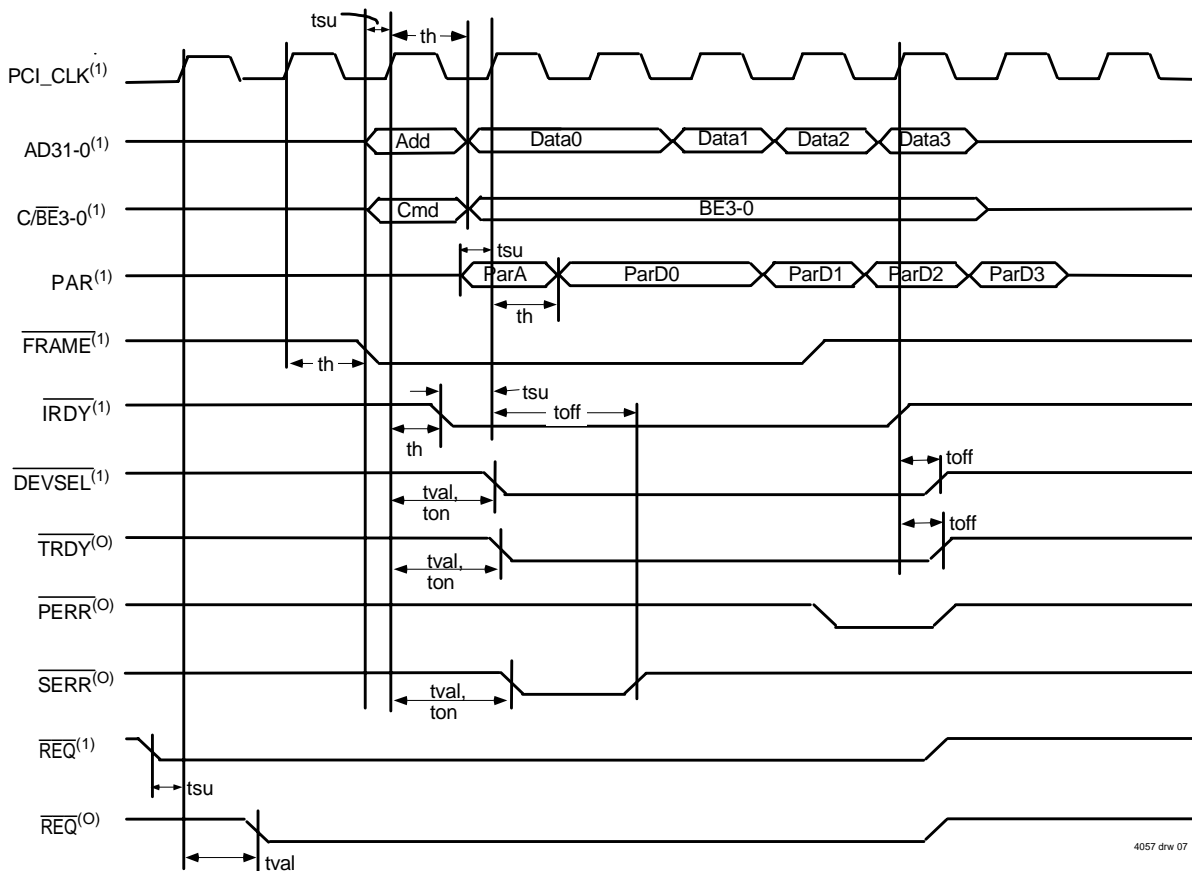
tsu
th
PCI_CLK$^{(1)}$
AD31-0$^{(1)}$
Add
Data0
Data1
Data2
Data3
C/$\overline{BE}$3-0$^{(1)}$
Cmd
BE3-0
tsu
PAR$^{(1)}$
ParA
ParD0
ParD1
ParD2
ParD3
th
$\overline{FRAME}^{(1)}$
th
tsu
$\overline{IRDY}^{(1)}$
toff
th
$\overline{DEVSEL}^{(1)}$
toff
tval, ton
$\overline{TRDY}^{(O)}$
toff
tval, ton
$\overline{PERR}^{(O)}$
$\overline{SERR}^{(O)}$
tval, ton
$\overline{REQ}^{(1)}$
tsu
$\overline{REQ}^{(O)}$
tval
4057 drw 07